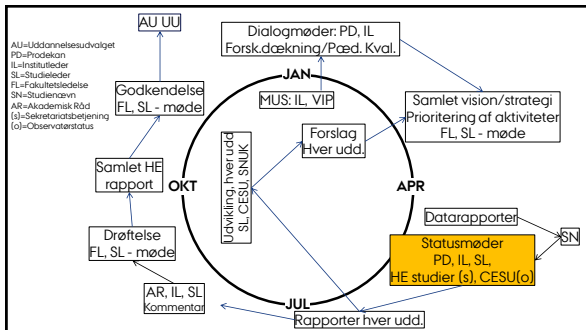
AU=Uddannelsesudvalget
PD=Prodekan
IL=Institutleder
SL=Studieleder
FL=Fakultetsledelse
SN=Studienævn
AR=Akademisk Råd
(s)=Sekretariatsbetjening
(o)=Observatørstatus

AU UU

Godkendelse
FL, SL - møde

Samlet HE
rapport

Drøftelse
FL, SL - møde

AR, IL, SL
Kommentar

Dialogmøder: PD, IL
Forsk.dækning/Pæd. Kval.

JAN

MUS: IL, VIP

Forslag
Hver udd.

Udvikling, hver udd
SL, CESU, SNUK

Samlet vision/strategi
Prioritering af aktiviteter
FL, SL - møde

OKT

APR

Datarapporter

SN

Statusmøder
PD, IL, SL,
HE studier (s), CESU(o)

JUL

Rapporter hver udd.